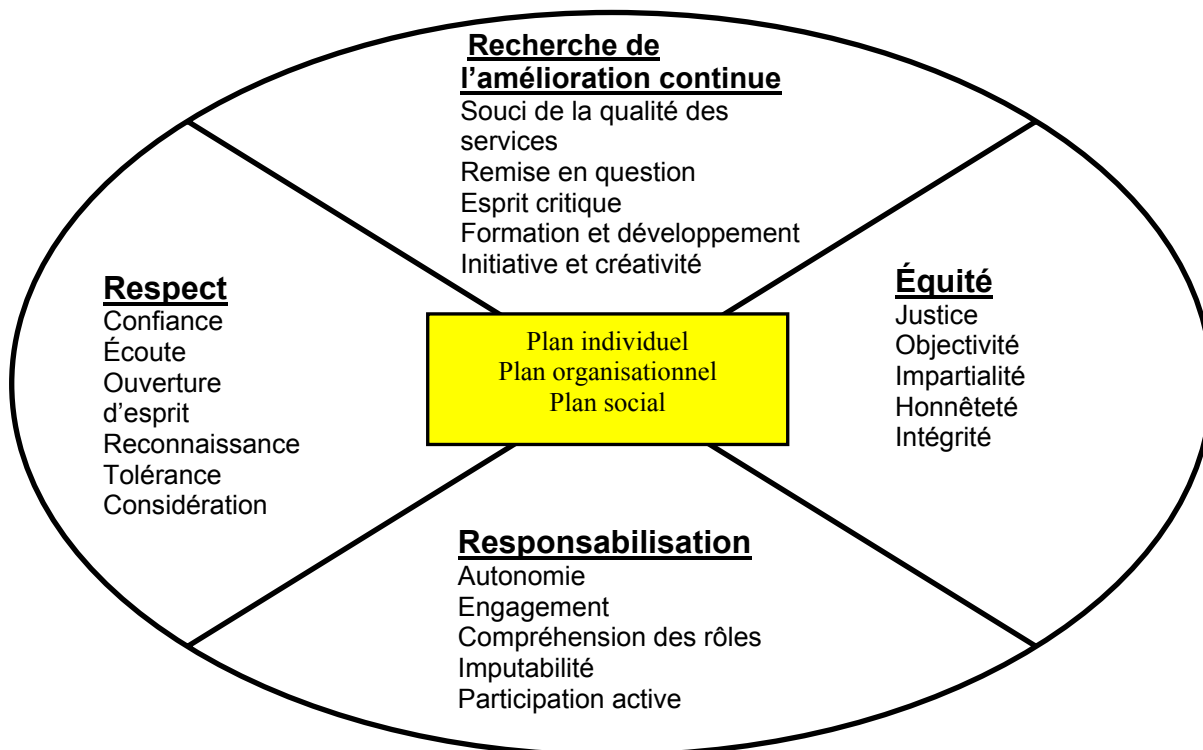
Recherche de l’amélioration continue
Souci de la qualité des services
Remise en question
Esprit critique
Formation et développement
Initiative et créativité

Respect
Confiance
Écoute
Ouverture d’esprit
Reconnaissance
Tolérance
Considération

Plan individuel
Plan organisationnel
Plan social

Équité
Justice
Objectivité
Impartialité
Honnêteté
Intégrité

Responsabilisation
Autonomie
Engagement
Compréhension des rôles
Imputabilité
Participation active